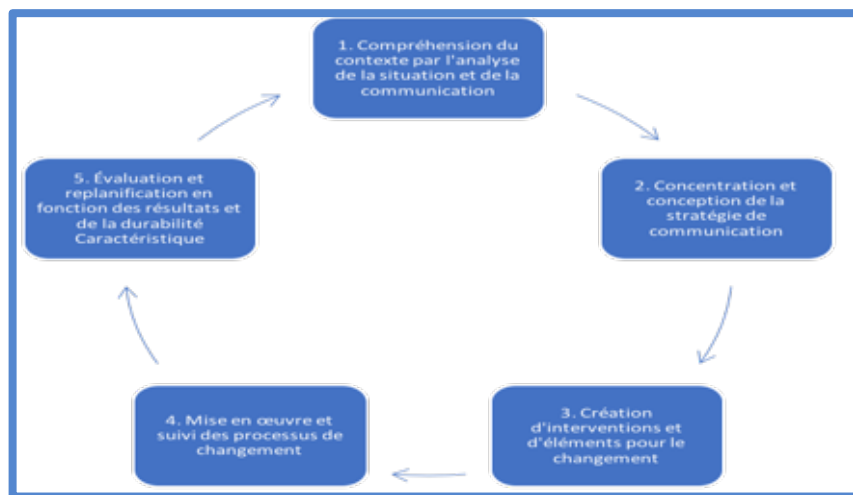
1. Compréhension du contexte par l'analyse de la situation et de la communication

2. Concentration et conception de la stratégie de communication

3. Création d'interventions et d'éléments pour le changement

4. Mise en œuvre et suivi des processus de changement

5. Évaluation et replanification en fonction des résultats et de la durabilité Caractéristique